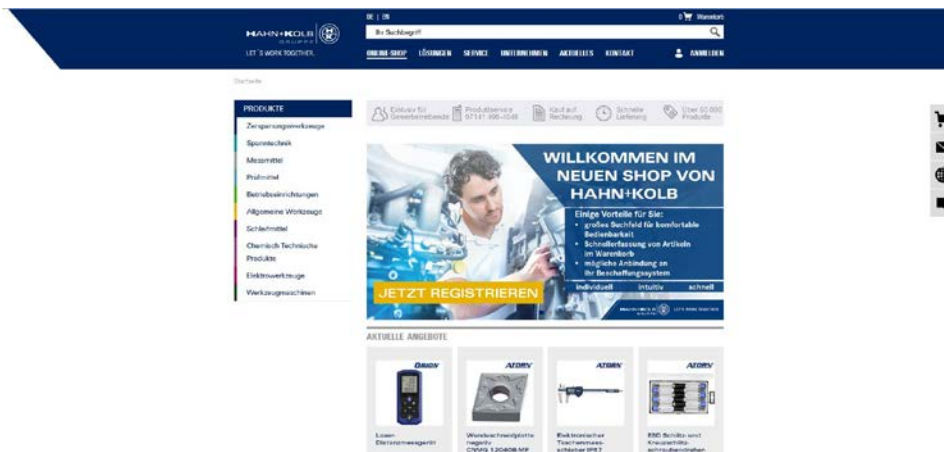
HAHN+KOLB GRUPPE

LET´S WORK TOGETHER.

DE | EN

Ihr Suchbegriff

0 Warenkorb

ONLINE-SHOP LÖSUNGEN SERVICE UNTERNEHMEN AKTUELLES KONTAKT

ANMELDEN

Startseite

PRODUKTE

Zerspanungswerkzeuge

Spanntechnik

Messmittel

Prüfmittel

Betriebseinrichtungen

Allgemeine Werkzeuge

Schleifmittel

Chemisch Technische Produkte

Elektrowerkzeuge

Werkzeugmaschinen

Exklusiv für Gewerbetreibende

Produktservice 07141 498-4046

Kauf auf Rechnung

Schnelle Lieferung

Über 60.000 Produkte

WILLKOMMEN IM NEUEN SHOP VON HAHN+KOLB

Einige Vorteile für Sie:
• großes Suchfeld für komfortable Bedienbarkeit
• Schnellerfassung von Artikeln im Warenkorb
• mögliche Anbindung an Ihr Beschaffungssystem

JETZT REGISTRIEREN

individuell intuitiv schnell

AKTUELLE ANGEBOTE

GARANT

ATORN

ATORN

ATORN

Laser-Distanzmessgerät

Wendeschneidplatte negativ CNMG 120408-MF

Elektronischer Taschenmessschieber IP67

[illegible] Schlitz- und Kreuzschlitzschraubendreher